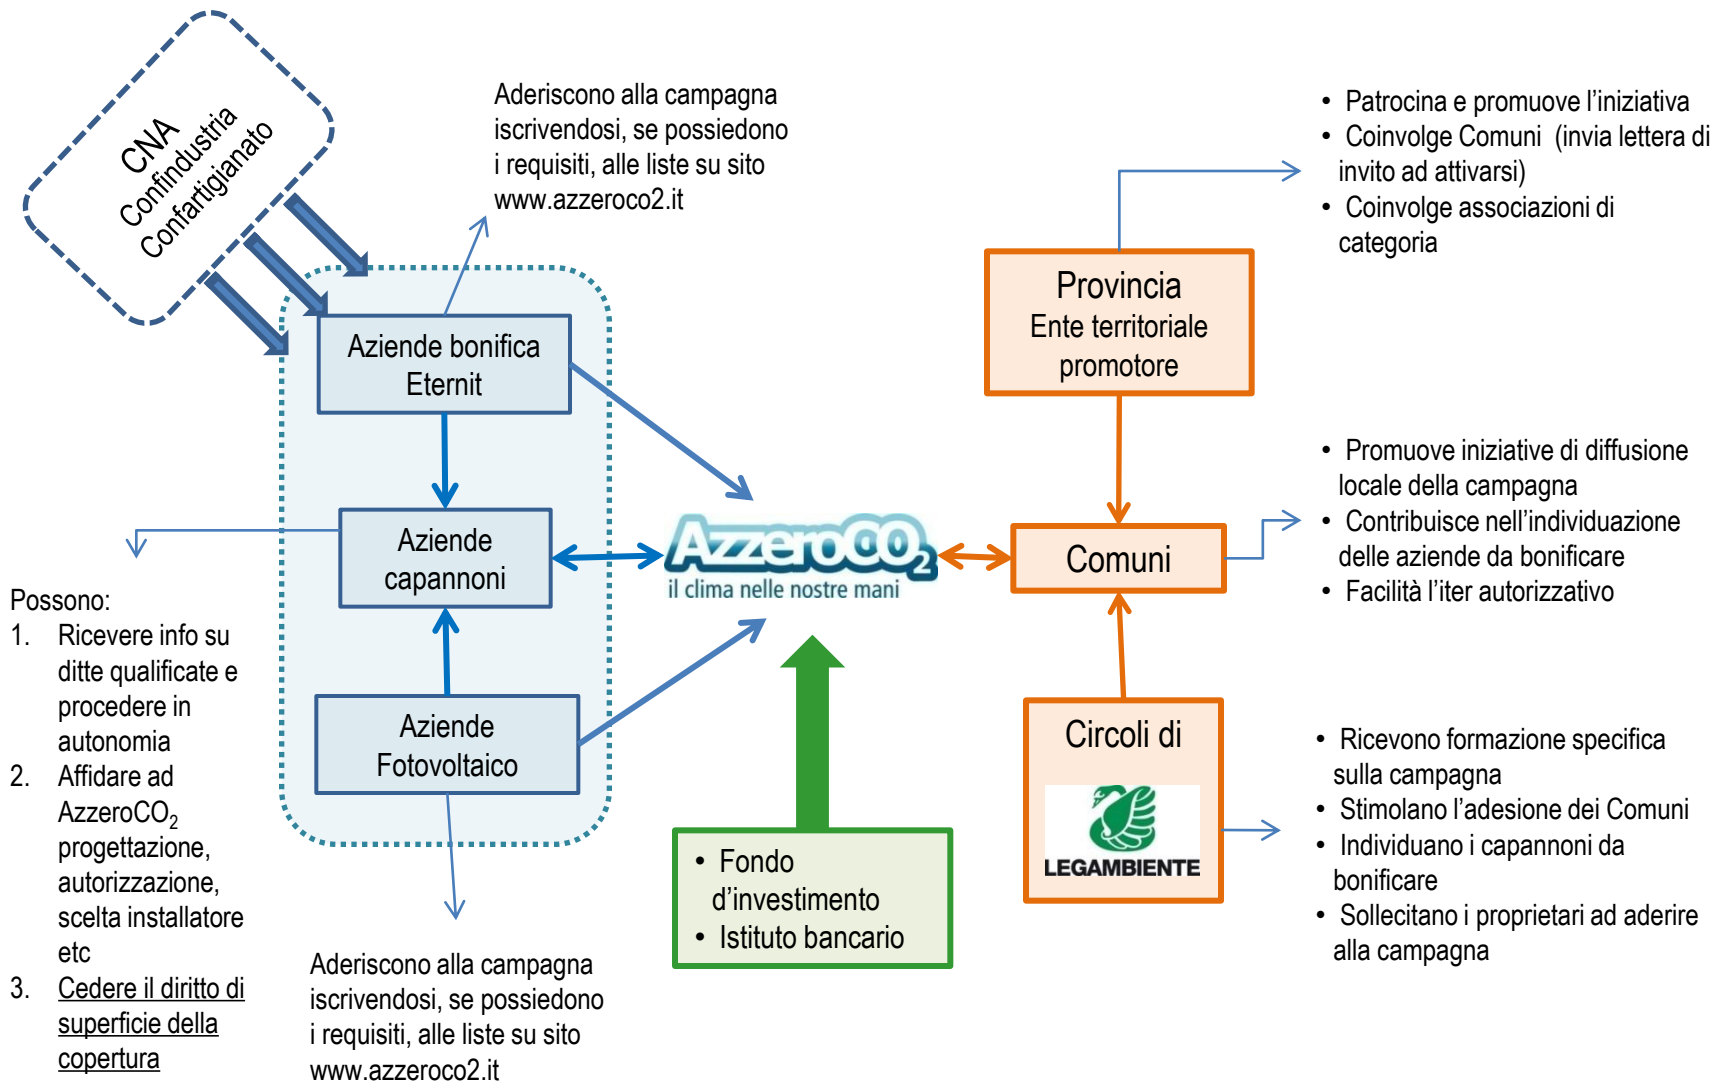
CNA
Confindustria
Confartigianato

Aderiscono alla campagna iscrivendosi, se possiedono i requisiti, alle liste su sito www.azzeroco2.it

Aziende bonifica Eternit

Aziende capannoni

Aziende Fotovoltaico

Possono:
1. Ricevere info su ditte qualificate e procedere in autonomia
2. Affidare ad AzzeroCO$_2$ progettazione, autorizzazione, scelta installatore etc
3. Cedere il diritto di superficie della copertura

Aderiscono alla campagna iscrivendosi, se possiedono i requisiti, alle liste su sito www.azzeroco2.it

AzzeroCO$_2$
il clima nelle nostre mani

• Fondo d'investimento
• Istituto bancario

Provincia
Ente territoriale promotore

• Patrocina e promuove l'iniziativa
• Coinvolge Comuni (invia lettera di invito ad attivarsi)
• Coinvolge associazioni di categoria

Comuni

• Promuove iniziative di diffusione locale della campagna
• Contribuisce nell'individuazione delle aziende da bonificare
• Facilità l'iter autorizzativo

Circoli di
LEGAMBIENTE

• Ricevono formazione specifica sulla campagna
• Stimolano l'adesione dei Comuni
• Individuano i capannoni da bonificare
• Sollecitano i proprietari ad aderire alla campagna